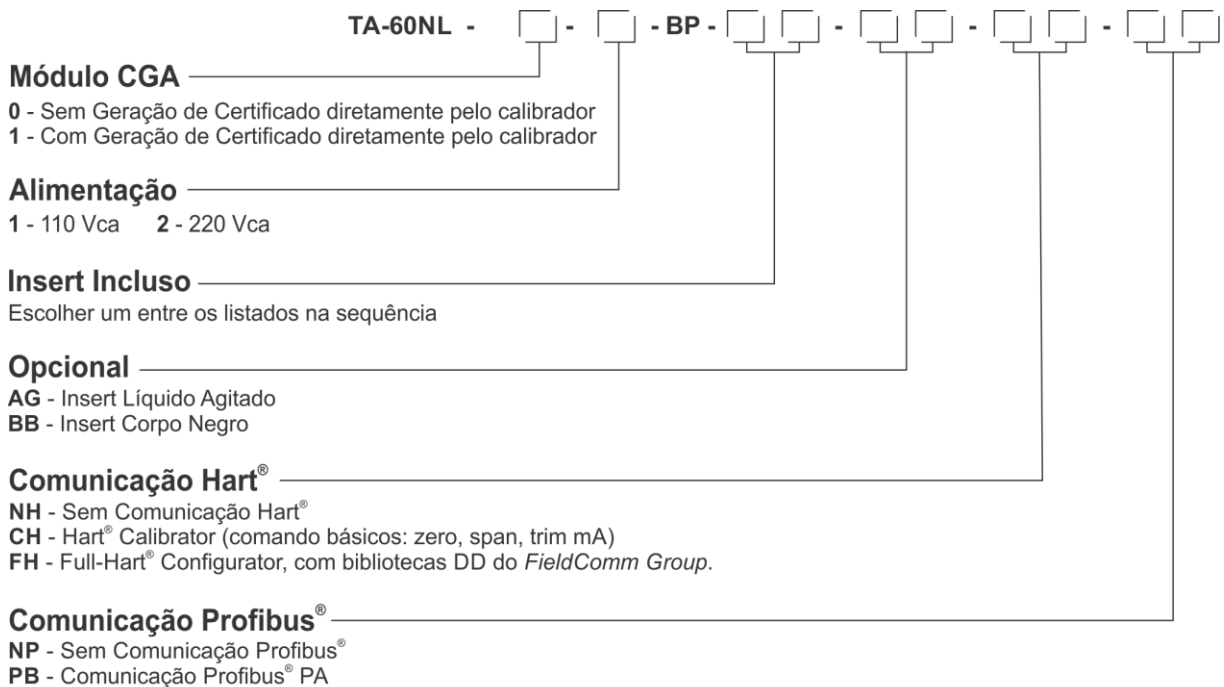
TA-60NL - ☐ - ☐ - BP - ☐☐ - ☐☐ - ☐☐ - ☐☐

Módulo CGA
**0** - Sem Geração de Certificado diretamente pelo calibrador
**1** - Com Geração de Certificado diretamente pelo calibrador

Alimentação
**1** - 110 Vca **2** - 220 Vca

Insert Incluso
Escolher um entre os listados na sequência

Opcional
**AG** - Insert Líquido Agitado
**BB** - Insert Corpo Negro

Comunicação Hart®
**NH** - Sem Comunicação Hart®
**CH** - Hart® Calibrator (comando básicos: zero, span, trim mA)
**FH** - Full-Hart® Configurator, com bibliotecas DD do *FieldComm Group*.

Comunicação Profibus®
**NP** - Sem Comunicação Profibus®
**PB** - Comunicação Profibus® PA